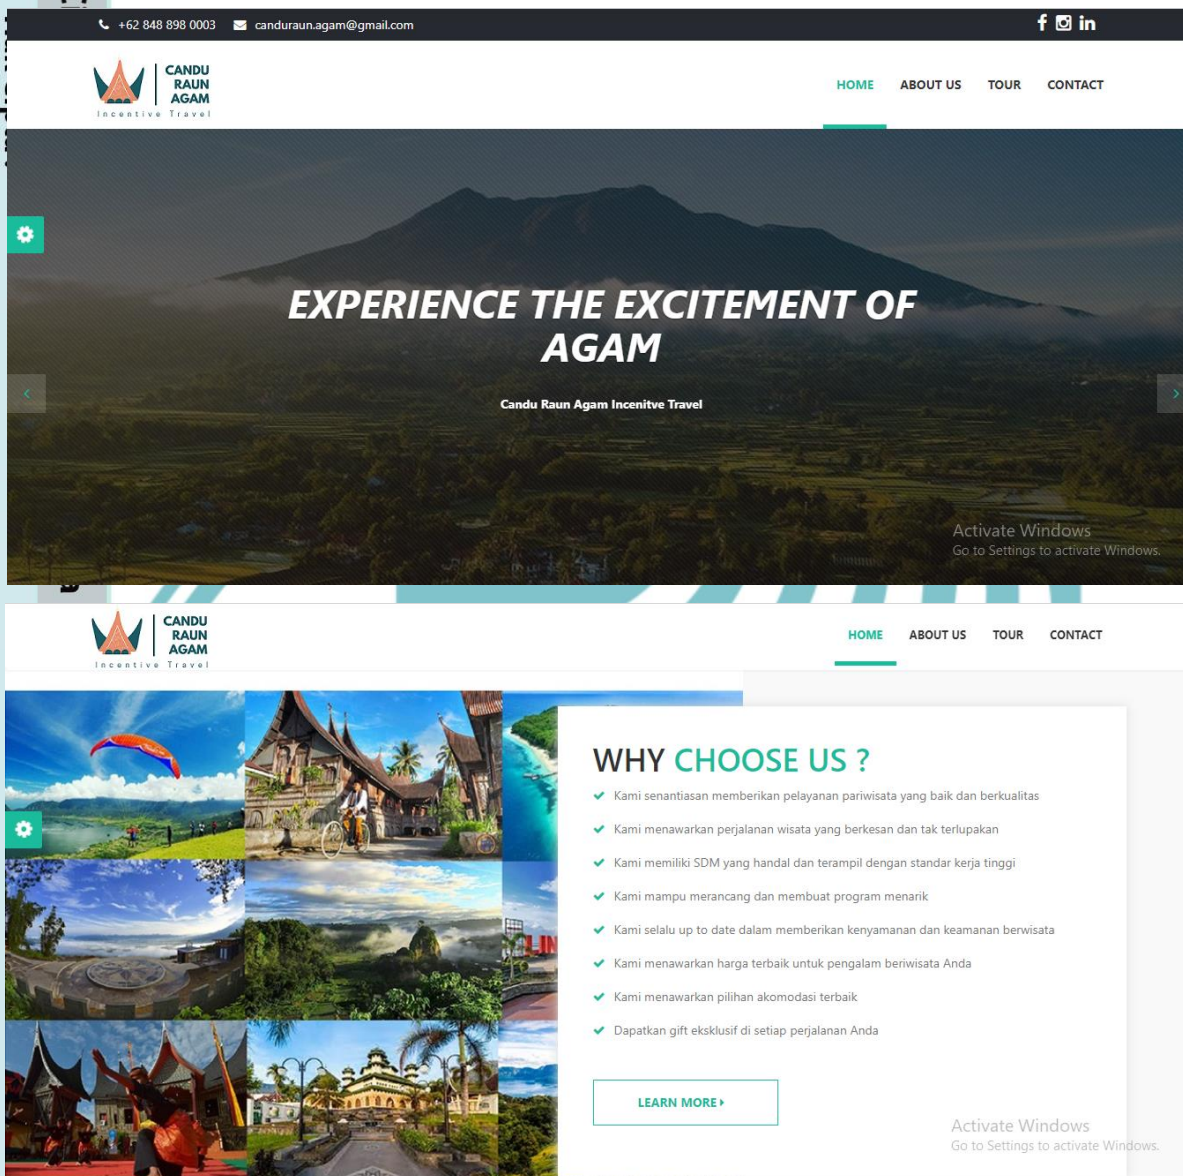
+62 848 898 0003 canduraun.agam@gmail.com

CANDU RAUN AGAM
Incentive Travel

HOME ABOUT US TOUR CONTACT

EXPERIENCE THE EXCITEMENT OF AGAM

Candu Raun Agam Incenitve Travel

Activate Windows
Go to Settings to activate Windows.

CANDU RAUN AGAM
Incentive Travel

HOME ABOUT US TOUR CONTACT

WHY CHOOSE US ?

Kami senantiasan memberikan pelayanan pariwisata yang baik dan berkualitas

Kami menawarkan perjalanan wisata yang berkesan dan tak terlupakan

Kami memiliki SDM yang handal dan terampil dengan standar kerja tinggi

Kami mampu merancang dan membuat program menarik

Kami selalu up to date dalam memberikan kenyamanan dan keamanan berwisata

Kami menawarkan harga terbaik untuk pengalam beriwisata Anda

Kami menawarkan pilihan akomodasi terbaik

Dapatkan gift eksklusif di setiap perjalanan Anda

LEARN MORE

Activate Windows
Go to Settings to activate Windows.